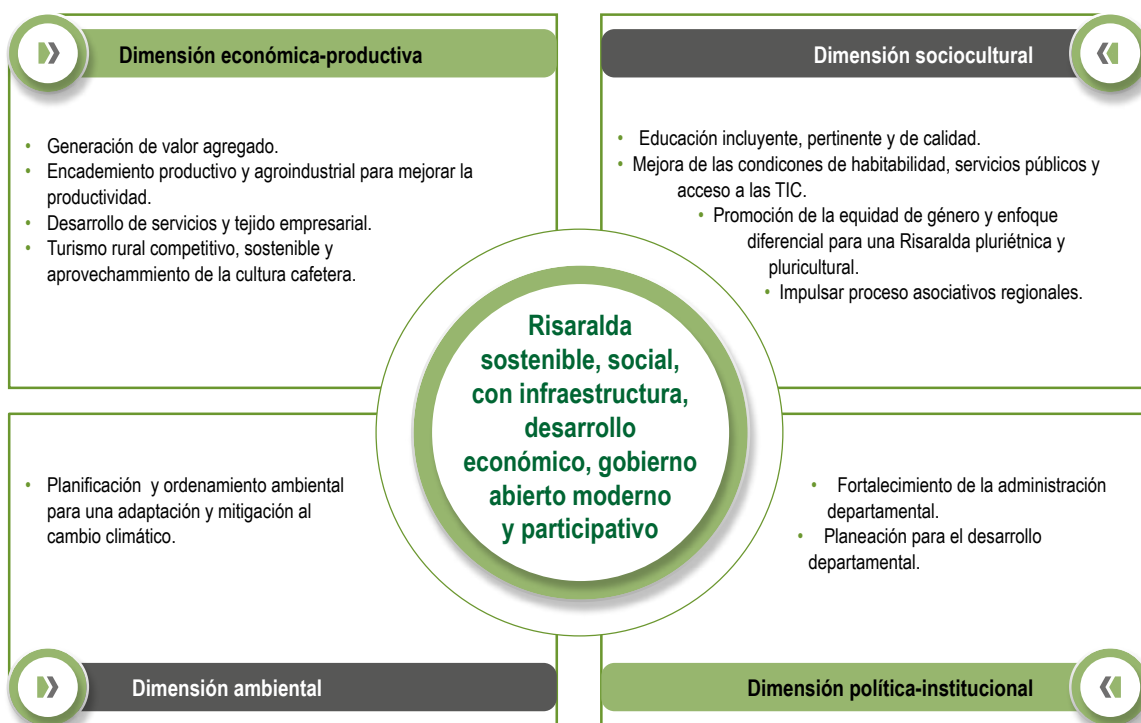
Dimensión económica-productiva

• Generación de valor agregado.
• Encademiento productivo y agroindustrial para mejorar la productividad.
• Desarrollo de servicios y tejido empresarial.
• Turismo rural competitivo, sostenible y aprovechammiento de la cultura cafetera.

Dimensión sociocultural

• Educación incluyente, pertinente y de calidad.
• Mejora de las condicones de habitabilidad, servicios públicos y acceso a las TIC.
• Promoción de la equidad de género y enfoque diferencial para una Risaralda pluriétnica y pluricultural.
• Impulsar proceso asociativos regionales.

Risaralda sostenible, social, con infraestructura, desarrollo económico, gobierno abierto moderno y participativo

• Planificación y ordenamiento ambiental para una adaptación y mitigación al cambio climático.

• Fortalecimiento de la administración departamental.
• Planeación para el desarrollo departamental.

Dimensión ambiental

Dimensión política-institucional